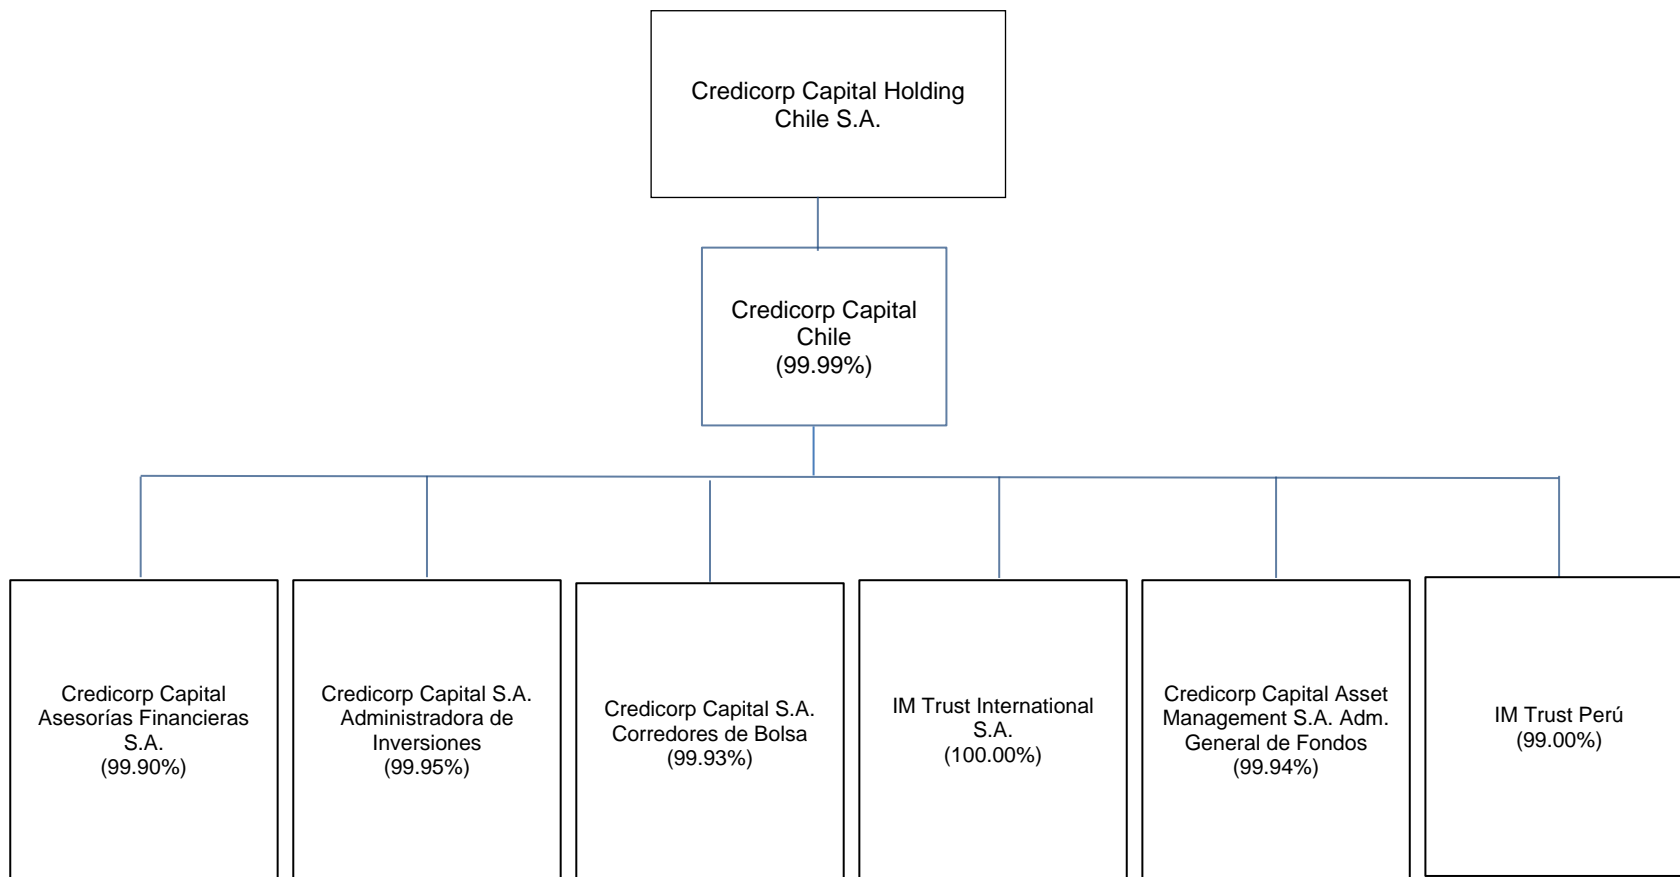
Credicorp Capital Holding Chile S.A.

Credicorp Capital Chile
(99.99%)

Credicorp Capital Asesorías Financieras S.A.
(99.90%)

Credicorp Capital S.A. Administradora de Inversiones
(99.95%)

Credicorp Capital S.A. Corredores de Bolsa
(99.93%)

IM Trust International S.A.
(100.00%)

Credicorp Capital Asset Management S.A. Adm. General de Fondos
(99.94%)

IM Trust Perú
(99.00%)